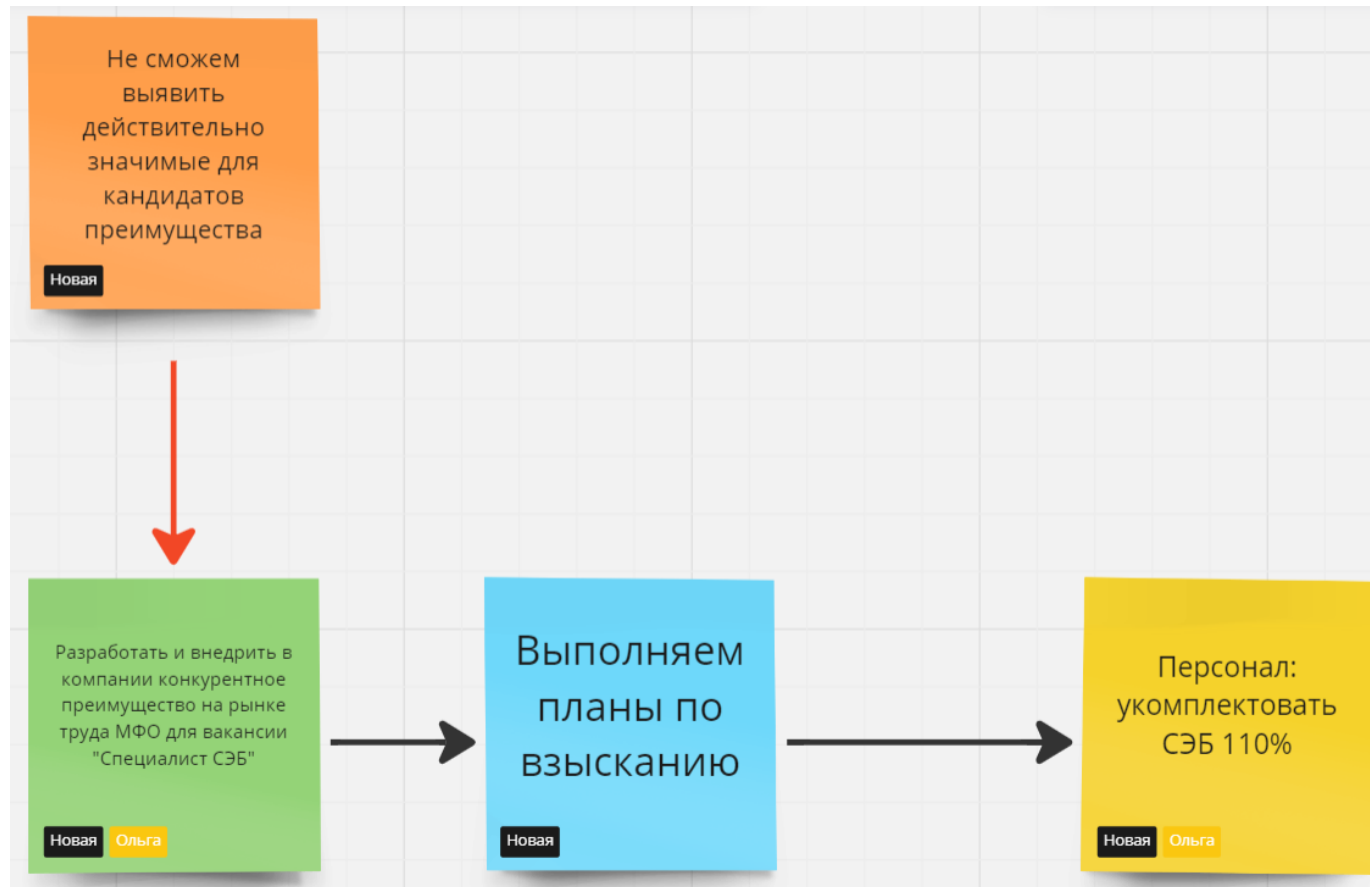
Не сможем выявить действительно значимые для кандидатов преимущества

Новая

Разработать и внедрить в компании конкурентное преимущество на рынке труда МФО для вакансии "Специалист СЭБ"

Новая Ольга

Выполняем планы по взысканию

Новая

Персонал: укомплектовать СЭБ 110%

Новая Ольга